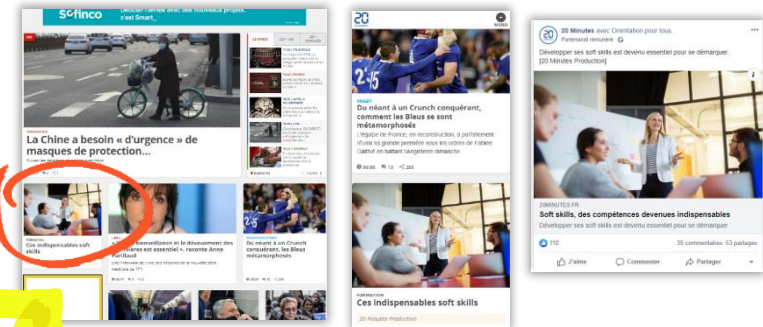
Sofinco

La Chine a besoin « d'urgence » de masques de protection...

FORMATION
Ces indispensables soft skills

Du néant à un Crunch conquérant, comment les Bleus se sont métamorphosés

20

RUGBY
Du néant à un Crunch conquérant, comment les Bleus se sont métamorphosés

L'équipe de France, en reconstruction, a parfaitement réussi sa grande première sous les ordres de Fabien Galthié en battant l'Angleterre dimanche

FORMATION
Ces indispensables soft skills

20 Minutes Production

20 Minutes avec Orientation pour tous.
Partenariat rémunéré

Développer ses soft skills est devenu essentiel pour se démarquer. [20 Minutes Production]

20MINUTES.FR
Soft skills, des compétences devenues indispensables
Développer ses soft skills est devenu essentiel pour se démarquer

110
35 commentaires 63 partages

J'aime
Commenter
Partager